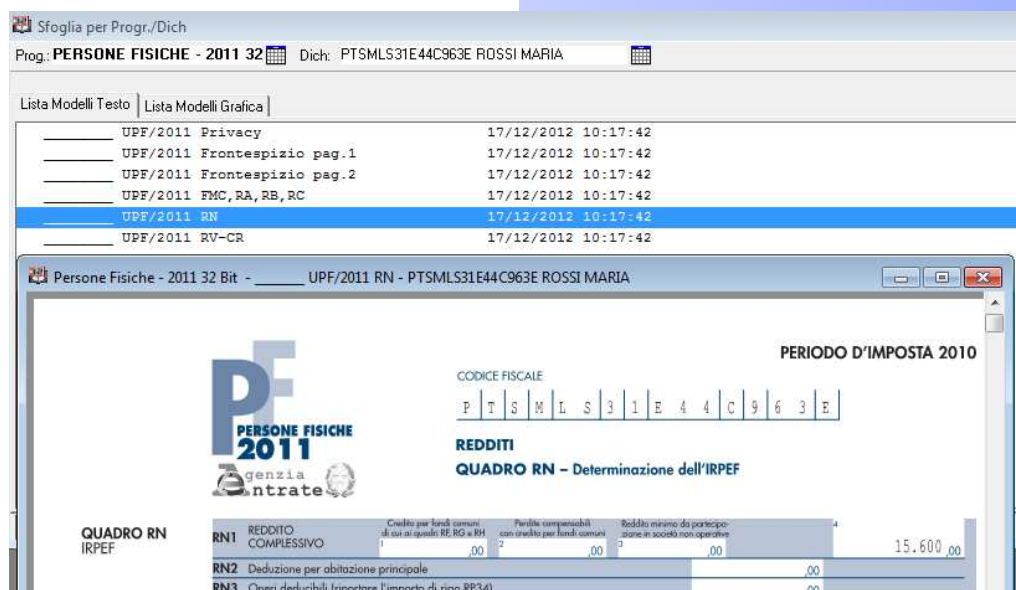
Sfoglia per Progr./Dich

Prog.: PERSONE FISICHE - 2011 32 Dich: PTSMLS31E44C963E ROSSI MARIA

Lista Modelli Testo | Lista Modelli Grafica

________ UPF/2011 Privacy 17/12/2012 10:17:42
________ UPF/2011 Frontespizio pag.1 17/12/2012 10:17:42
________ UPF/2011 Frontespizio pag.2 17/12/2012 10:17:42
________ UPF/2011 FMC,RA,RB,RC 17/12/2012 10:17:42
________ UPF/2011 RN 17/12/2012 10:17:42
________ UPF/2011 RV-CR 17/12/2012 10:17:42

Persone Fisiche - 2011 32 Bit - ______ UPF/2011 RN - PTSMLS31E44C963E ROSSI MARIA

PF PERSONE FISICHE 2011

Agenzia Entrate

PERIODO D'IMPOSTA 2010

CODICE FISCALE

P T S M L S 3 1 E 4 4 C 9 6 3 E

REDDITI

QUADRO RN – Determinazione dell'IRPEF

QUADRO RN IRPEF

RN1 REDDITO COMPLESSIVO

Credito per fondi comuni di cui ai quadri RF, RG e RH 1 ,00

Perdite compensabili con credito per fondi comuni 2 ,00

Reddito minimo da partecipazione in società non operative 3 ,00

4 15.600,00

RN2 Deduzione per abitazione principale ,00

RN3 Oneri deducibili (riportare l'importo di rigo RP34) ,00